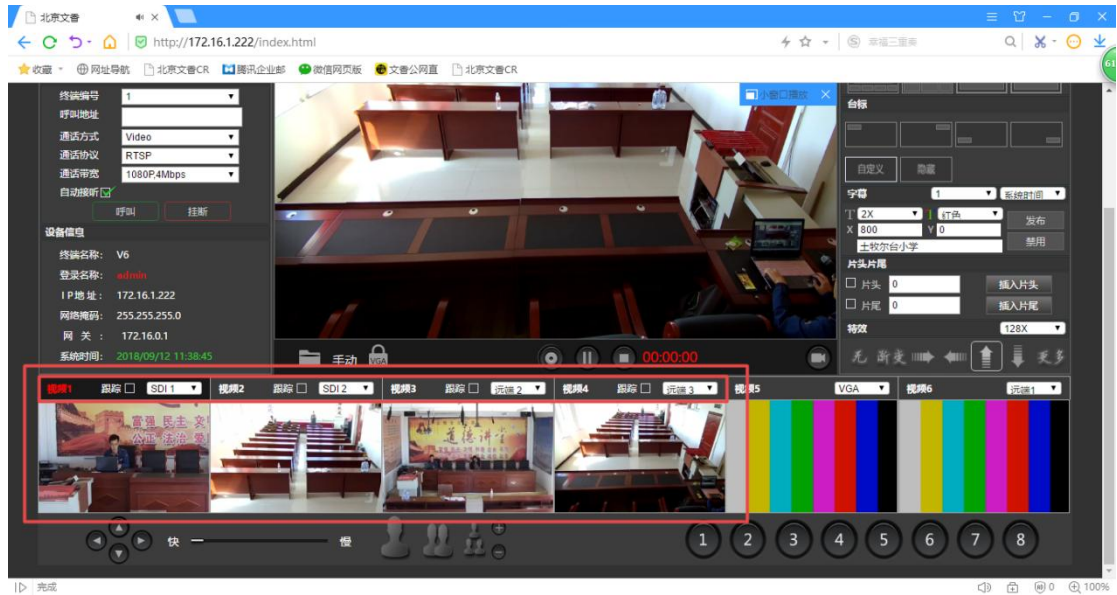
北京文香

http://172.16.1.222/index.html

幸福三重奏

收藏 网址导航 北京文香CR 腾讯企业邮 微信网页版 文香公网直 北京文香CR

终端编号 1
呼叫地址
通话方式 Video
通话协议 RTSP
通话带宽 1080P,4Mbps
自动接听
呼叫 挂断

设备信息
终端名称: V6
登录名称: admin
IP地址: 172.16.1.222
网络掩码: 255.255.255.0
网关: 172.16.0.1
系统时间: 2018/09/12 11:38:45

小窗口播放

手动 VGA
00:00:00

台标
自定义 隐藏
字幕 1 系统时间
T 2X 红色 发布
X 800 Y 0 禁用
土牧尔台小学
片头片尾
片头 0 插入片头
片尾 0 插入片尾
特效 128X
无 渐变

视频1 跟踪 SDI 1
视频2 跟踪 SDI 2
视频3 跟踪 远端 2
视频4 跟踪 远端 3
视频5 VGA
视频6 远端1

富强 民主 文
公正 法治 爱
道德讲堂

快 慢

1 2 3 4 5 6 7 8

完成

0 100%